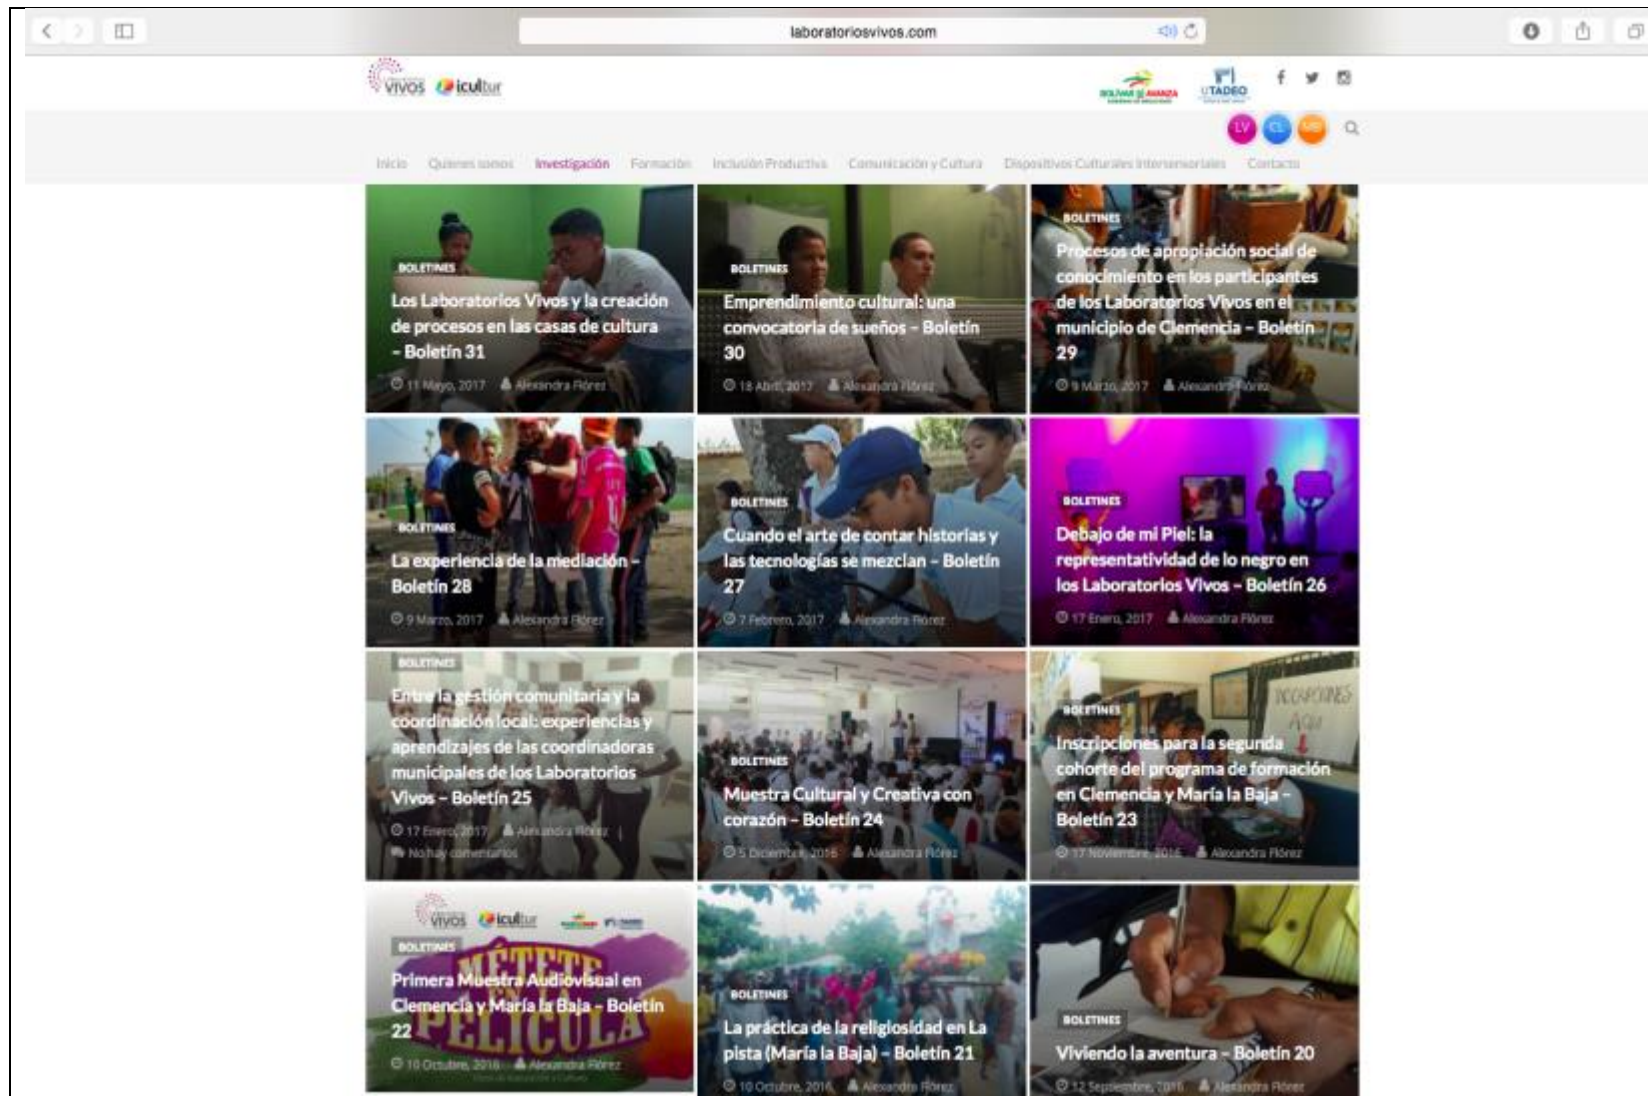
laboratoriosvivos.com

VIVOS icultur

BOLÍVAR SÍ AVANZA UTADEO

LV CL MB

Inicio Quienes somos Investigación Formación Inclusión Productiva Comunicación y Cultura Dispositivos Culturales Intersectoriales Contacto

BOLETINES
Los Laboratorios Vivos y la creación de procesos en las casas de cultura - Boletín 31
11 Mayo, 2017 Alexandra Flórez

BOLETINES
Emprendimiento cultural: una convocatoria de sueños - Boletín 30
18 Abril, 2017 Alexandra Flórez

BOLETINES
Procesos de apropiación social de conocimiento en los participantes de los Laboratorios Vivos en el municipio de Clemencia - Boletín 29
9 Marzo, 2017 Alexandra Flórez

BOLETINES
La experiencia de la mediación - Boletín 28
9 Marzo, 2017 Alexandra Flórez

BOLETINES
Cuando el arte de contar historias y las tecnologías se mezclan - Boletín 27
7 Febrero, 2017 Alexandra Flórez

BOLETINES
Debajo de mi Piel: la representatividad de lo negro en los Laboratorios Vivos - Boletín 26
17 Enero, 2017 Alexandra Flórez

BOLETINES
Entre la gestión comunitaria y la coordinación local: experiencias y aprendizajes de las coordinadoras municipales de los Laboratorios Vivos - Boletín 25
17 Enero, 2017 Alexandra Flórez
No hay comentarios

BOLETINES
Muestra Cultural y Creativa con corazón - Boletín 24
5 Diciembre, 2016 Alexandra Flórez

BOLETINES
Inscripciones para la segunda cohorte del programa de formación en Clemencia y María la Baja - Boletín 23
17 Noviembre, 2016 Alexandra Flórez

VIVOS icultur
BOLETINES
MÉTETE PELÍCULA
Primera Muestra Audiovisual en Clemencia y María la Baja - Boletín 22
10 Octubre, 2016 Alexandra Flórez

BOLETINES
La práctica de la religiosidad en La pista (María la Baja) - Boletín 21
10 Octubre, 2016 Alexandra Flórez

BOLETINES
Viviendo la aventura - Boletín 20
12 Septiembre, 2016 Alexandra Flórez